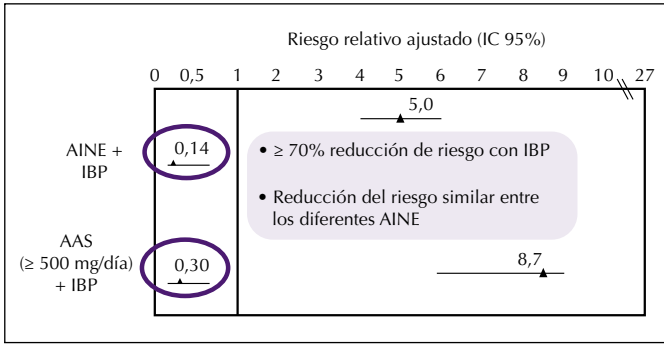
Riesgo relativo ajustado (IC 95%)

0 0,5 1 2 3 4 5 6 7 8 9 10 27

5,0

AINE + IBP

0,14

• ≥ 70% reducción de riesgo con IBP

• Reducción del riesgo similar entre los diferentes AINE

AAS (≥ 500 mg/día) + IBP

0,30

8,7